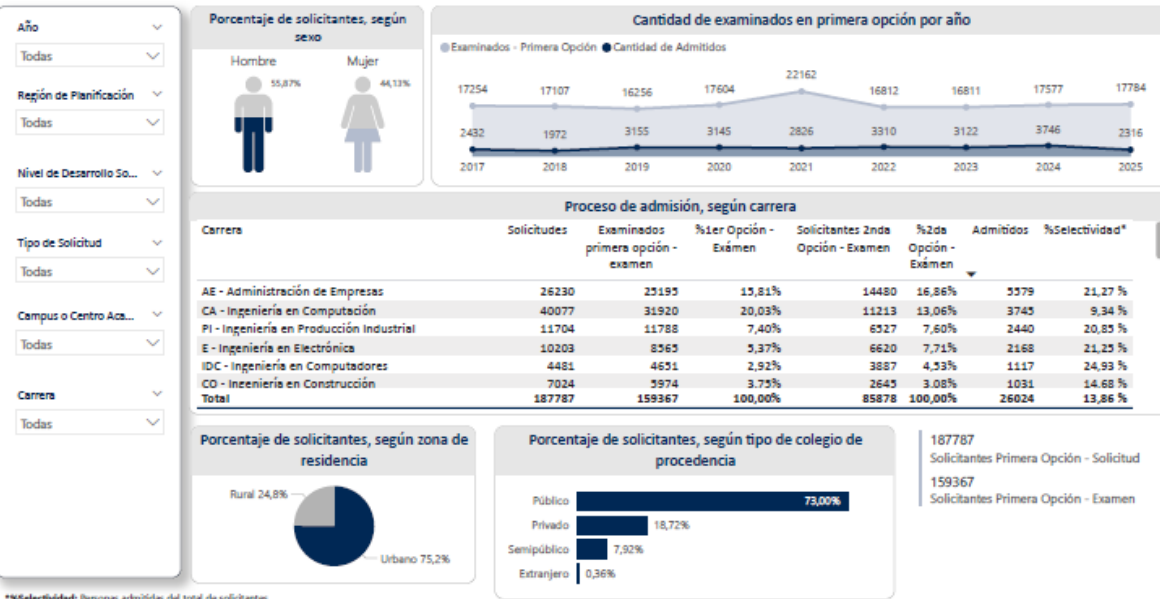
Año
Todas
Región de Planificación
Todas
Nivel de Desarrollo So...
Todas
Tipo de Solicitud
Todas
Campus o Centro Aca...
Todas
Carrera
Todas

Porcentaje de solicitantes, según sexo
Hombre
55,87%
Mujer
44,13%

Cantidad de examinados en primera opción por año
Examinados - Primera Opción Cantidad de Admitidos

17254 17107 16256 17604 22162 16812 16811 17577 17784
2432 1972 3155 3145 2826 3310 3122 3746 2316
2017 2018 2019 2020 2021 2022 2023 2024 2025

Proceso de admisión, según carrera

| Carrera | Solicitudes | Examinados primera opción - examen | %1er Opción - Exámen | Solicitantes 2nda Opción - Examen | %2da Opción - Exámen | Admitidos | %Selectividad* |
|---|---|---|---|---|---|---|---|
| AE - Administración de Empresas | 26230 | 25195 | 15,81% | 14480 | 16,86% | 5579 | 21,27 % |
| CA - Ingeniería en Computación | 40077 | 31920 | 20,03% | 11213 | 13,06% | 3745 | 9,34 % |
| PI - Ingeniería en Producción Industrial | 11704 | 11788 | 7,40% | 6527 | 7,60% | 2440 | 20,85 % |
| E - Ingeniería en Electrónica | 10203 | 8565 | 5,37% | 6620 | 7,71% | 2168 | 21,25 % |
| IDC - Ingeniería en Computadores | 4481 | 4651 | 2,92% | 3887 | 4,53% | 1117 | 24,93 % |
| CO - Ingeniería en Construcción | 7024 | 5974 | 3,75% | 2645 | 3,08% | 1031 | 14,68 % |
| Total | 187787 | 159367 | 100,00% | 85878 | 100,00% | 26024 | 13,86 % |

Porcentaje de solicitantes, según zona de residencia
Rural 24,8%
Urbano 75,2%

Porcentaje de solicitantes, según tipo de colegio de procedencia
Público 73,00%
Privado 18,72%
Semipúblico 7,92%
Extranjero 0,36%

187787
Solicitantes Primera Opción - Solicitud
159367
Solicitantes Primera Opción - Examen

*%Selectividad: Personas admitidas del total de solicitantes